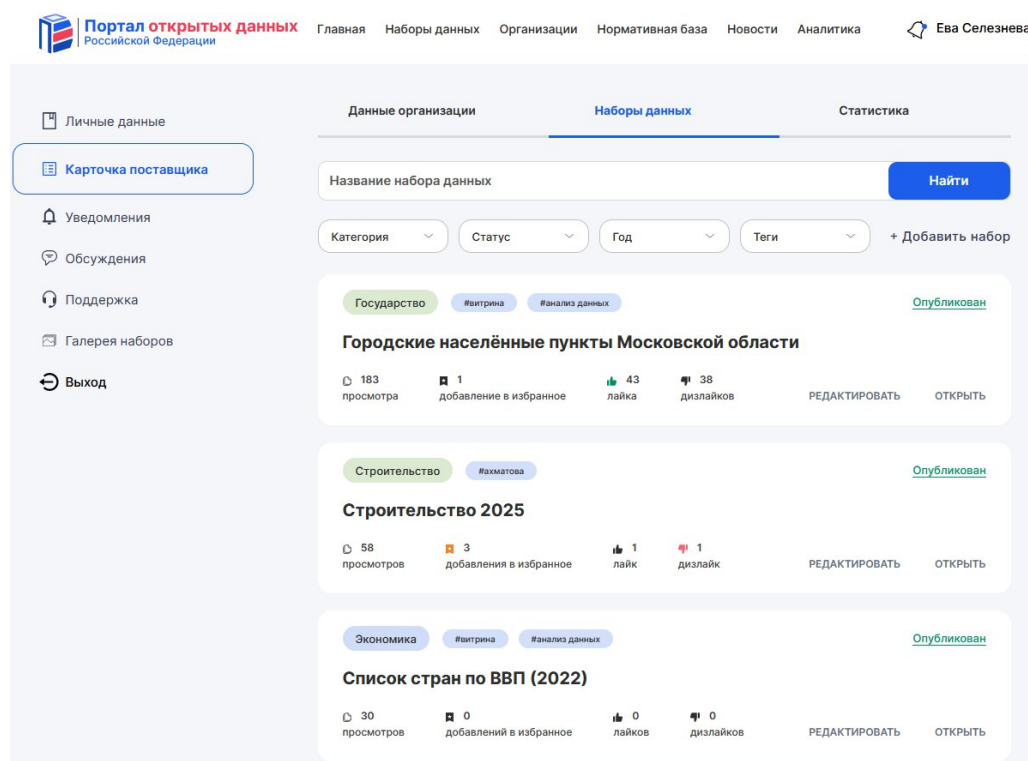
Портал открытых данных
Российской Федерации

Главная Наборы данных Организации Нормативная база Новости Аналитика

Ева Селезнева

Личные данные
Карточка поставщика
Уведомления
Обсуждения
Поддержка
Галерея наборов
Выход

Данные организации | Наборы данных | Статистика

Название набора данных
Найти

Категория | Статус | Год | Теги
+ Добавить набор

Государство #витрина #анализ данных
Опубликован
Городские населённые пункты Московской области
183 просмотра | 1 добавление в избранное | 43 лайка | 38 дизлайков | РЕДАКТИРОВАТЬ | ОТКРЫТЬ

Строительство #ахматова
Опубликован
Строительство 2025
58 просмотров | 3 добавления в избранное | 1 лайк | 1 дизлайк | РЕДАКТИРОВАТЬ | ОТКРЫТЬ

Экономика #витрина #анализ данных
Опубликован
Список стран по ВВП (2022)
30 просмотров | 0 добавлений в избранное | 0 лайков | 0 дизлайков | РЕДАКТИРОВАТЬ | ОТКРЫТЬ